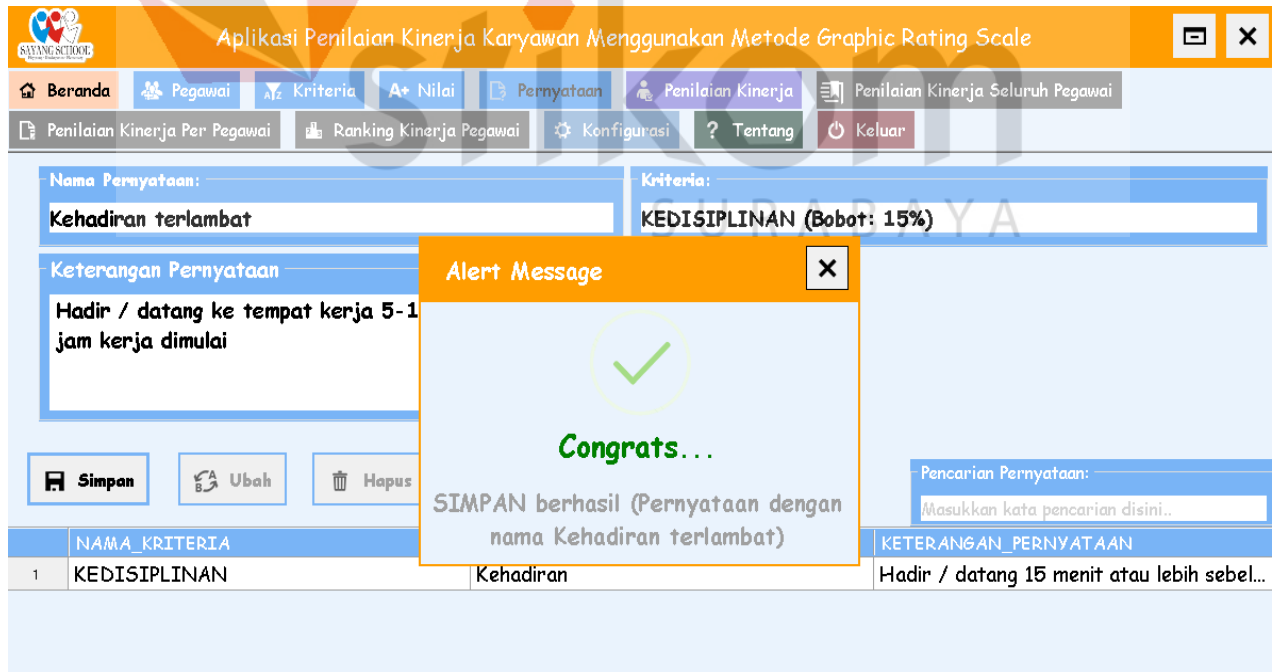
SAYANG SCHOOL

Aplikasi Penilaian Kinerja Karyawan Menggunakan Metode Graphic Rating Scale

Beranda | Pegawai | Kriteria | Nilai | Pernyataan | Penilaian Kinerja | Penilaian Kinerja Seluruh Pegawai | Penilaian Kinerja Per Pegawai | Ranking Kinerja Pegawai | Konfigurasi | Tentang | Keluar

Nama Pernyataan:
Kehadiran terlambat

Kriteria:
KEDISIPLINAN (Bobot: 15%)

Keterangan Pernyataan
Hadir / datang ke tempat kerja 5-1 jam kerja dimulai

Alert Message

Congrats...

SIMPAN berhasil (Pernyataan dengan nama Kehadiran terlambat)

Simpan | Ubah | Hapus

Pencarian Pernyataan:
Masukkan kata pencarian disini..

| | NAMA_KRITERIA | | KETERANGAN_PERNYATAAN |
|---|---|---|---|
| 1 | KEDISIPLINAN | Kehadiran | Hadir / datang 15 menit atau lebih sebel... |

SURABAYA